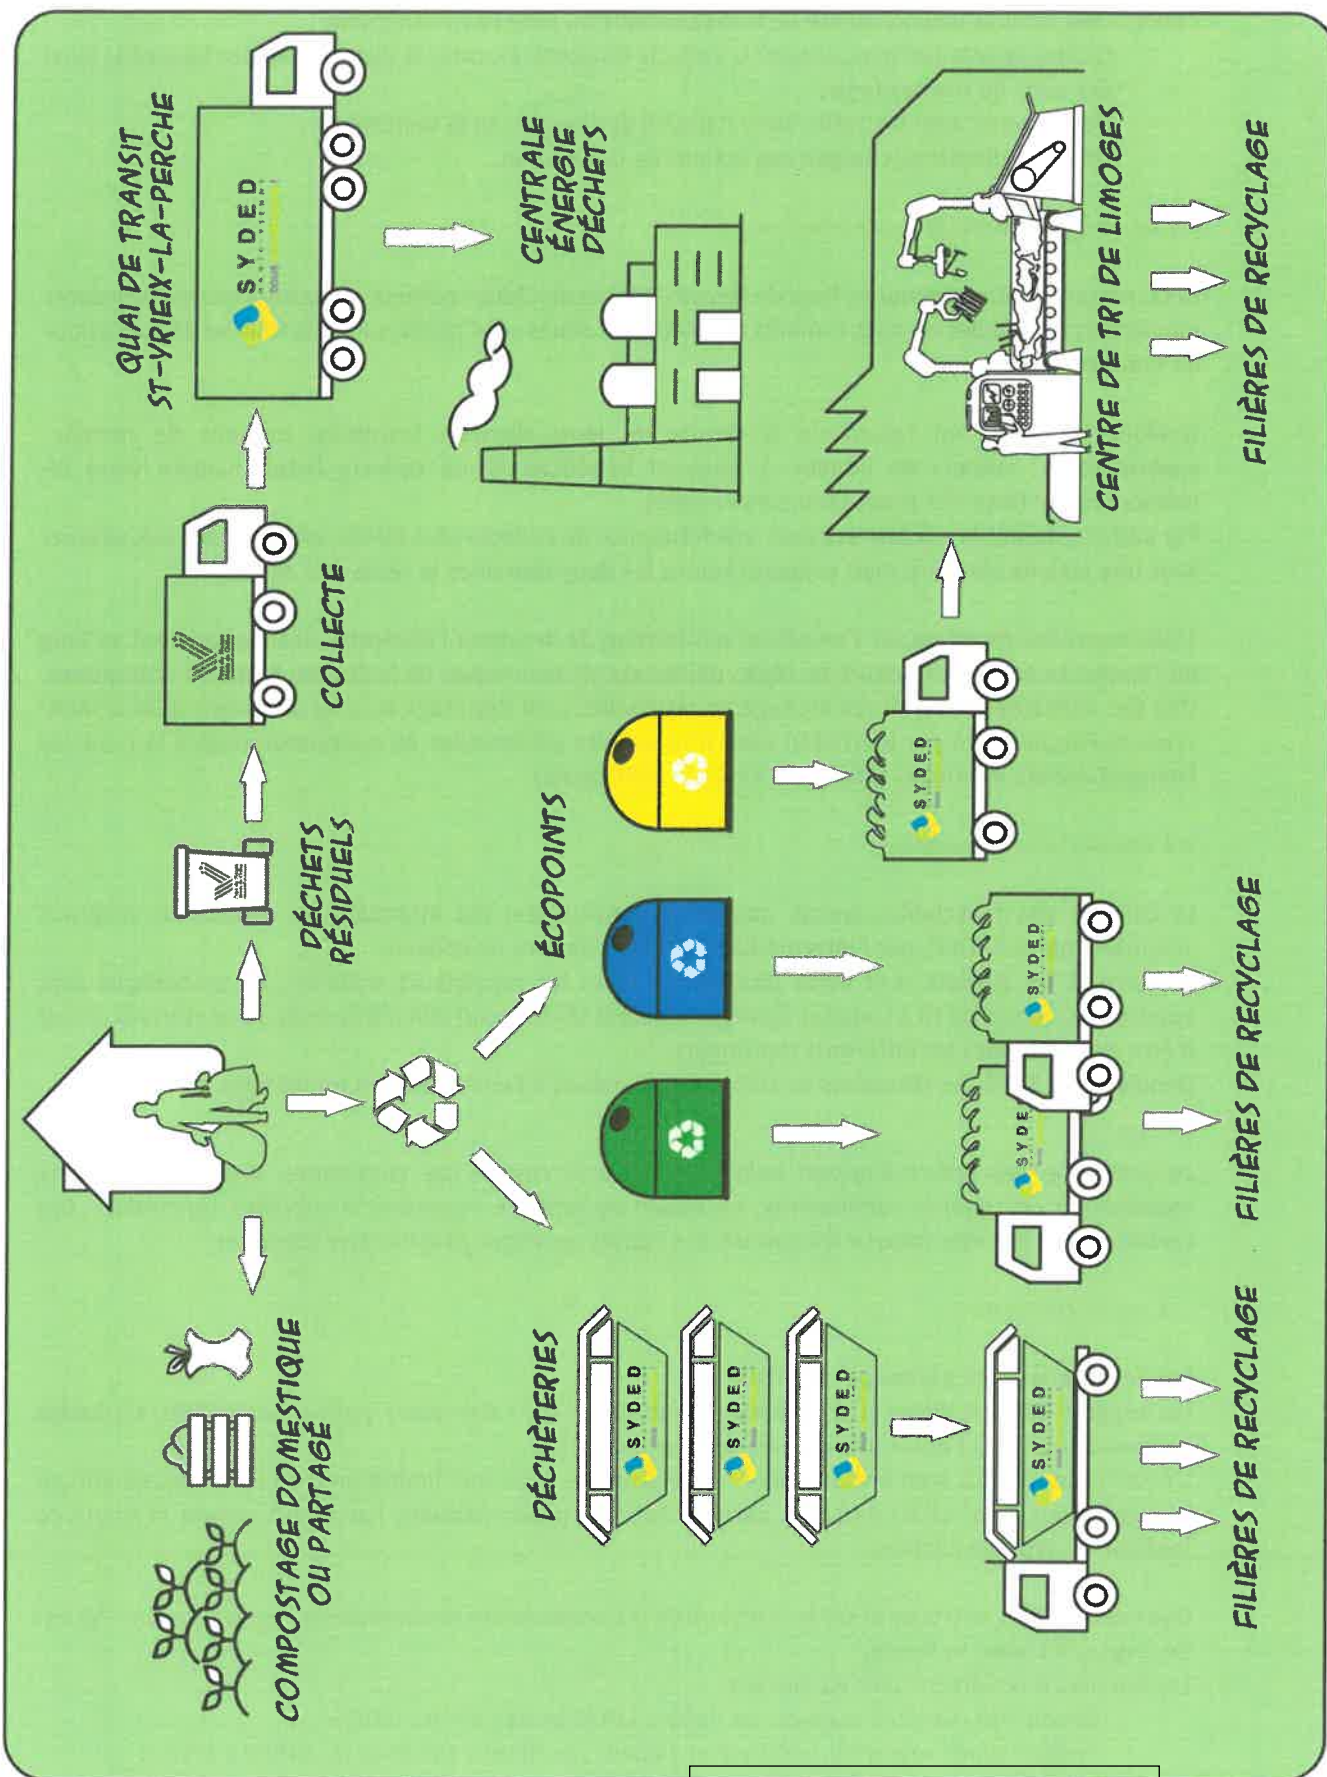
QUAI DE TRANSIT ST-YRIEIX-LA-PERCHE

SYDED

CENTRALE ÉNERGIE DÉCHETS

COLLECTE

DÉCHETS RÉSIDUELS

CENTRE DE TRI DE LIMOGES

FILIÈRES DE RECYCLAGE

ÉCOPOINTS

SYDED

SYDED

SYDED

FILIÈRES DE RECYCLAGE

COMPOSTAGE DOMESTIQUE OU PARTAGÉ

DÉCHÈTERIES

SYDED

SYDED

SYDED

SYDED

FILIÈRES DE RECYCLAGE